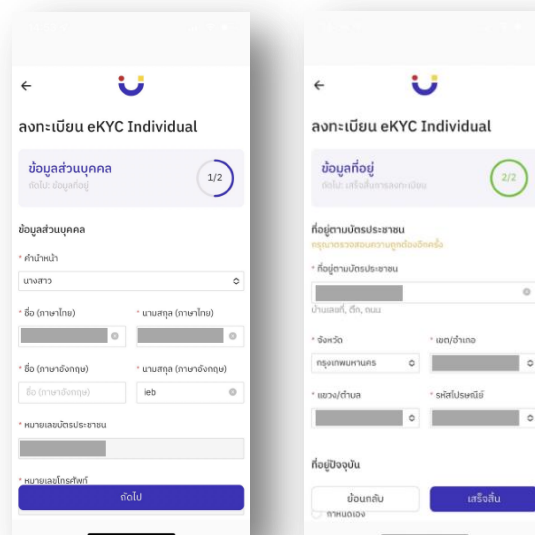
←

ลงทะเบียน eKYC Individual

ข้อมูลส่วนบุคคล
ถัดไป: ข้อมูลที่อยู่

1/2

ข้อมูลส่วนบุคคล

* คำนำหน้า
นางสาว

* ชื่อ (ภาษาไทย)

* นามสกุล (ภาษาไทย)

* ชื่อ (ภาษาอังกฤษ)
ชื่อ (ภาษาอังกฤษ)

* นามสกุล (ภาษาอังกฤษ)
ieb

* หมายเลขบัตรประชาชน

* หมายเลขโทรศัพท์

ถัดไป

←

ลงทะเบียน eKYC Individual

ข้อมูลที่อยู่
ถัดไป: เสร็จสิ้นการลงทะเบียน

2/2

ที่อยู่ตามบัตรประชาชน
กรุณาตรวจสอบความถูกต้องอีกครั้ง

* ที่อยู่ตามบัตรประชาชน

บ้านเลขที่, ตึก, ถนน

* จังหวัด
กรุงเทพมหานคร

* เขต/อำเภอ

* แขวง/ตำบล

* รหัสไปรษณีย์

ที่อยู่ปัจจุบัน

ย้อนกลับ

เสร็จสิ้น

กำหนดเอง